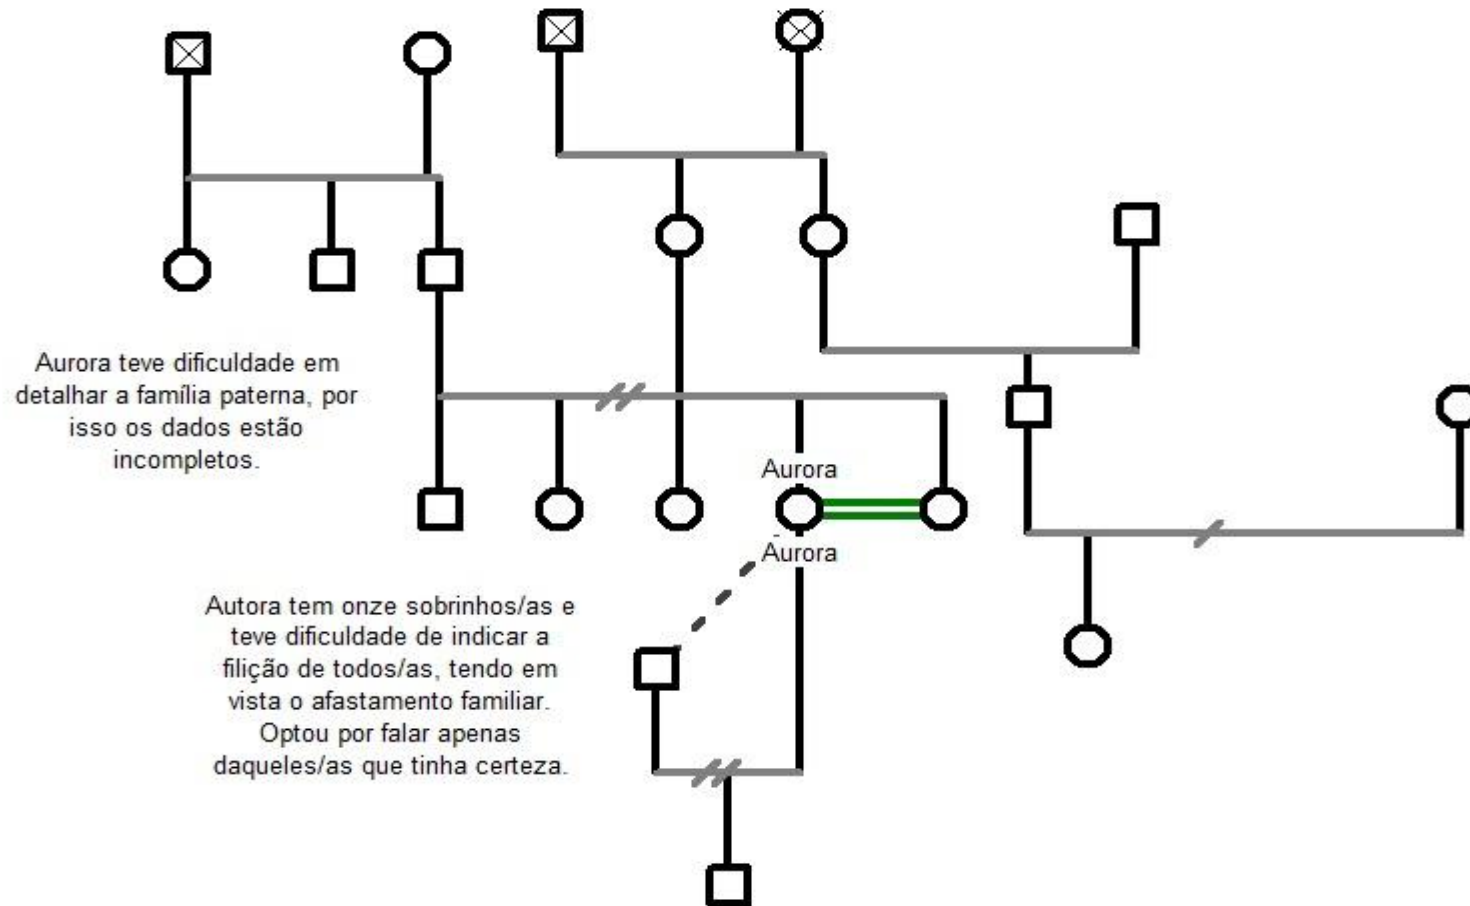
Aurora teve dificuldade em detalhar a família paterna, por isso os dados estão incompletos.

Aurora

Aurora

Autora tem onze sobrinhos/as e teve dificuldade de indicar a filição de todos/as, tendo em vista o afastamento familiar. Optou por falar apenas daqueles/as que tinha certeza.